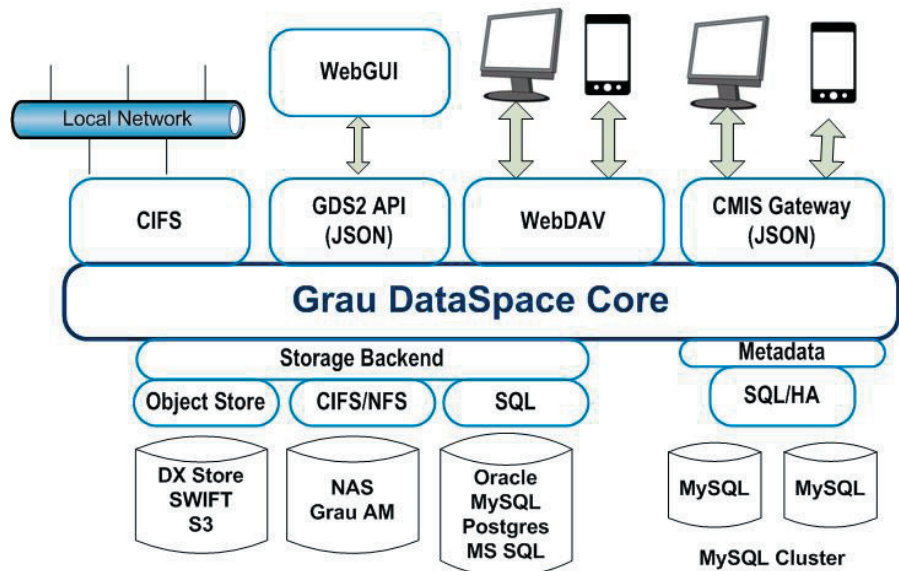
Local Network

WebGUI

CIFS

GDS2 API (JSON)

WebDAV

CMIS Gateway (JSON)

Grau DataSpace Core

Storage Backend

Metadata

Object Store

CIFS/NFS

SQL

SQL/HA

DX Store SWIFT S3

NAS Grau AM

Oracle MySQL Postgres MS SQL

MySQL

MySQL

MySQL Cluster